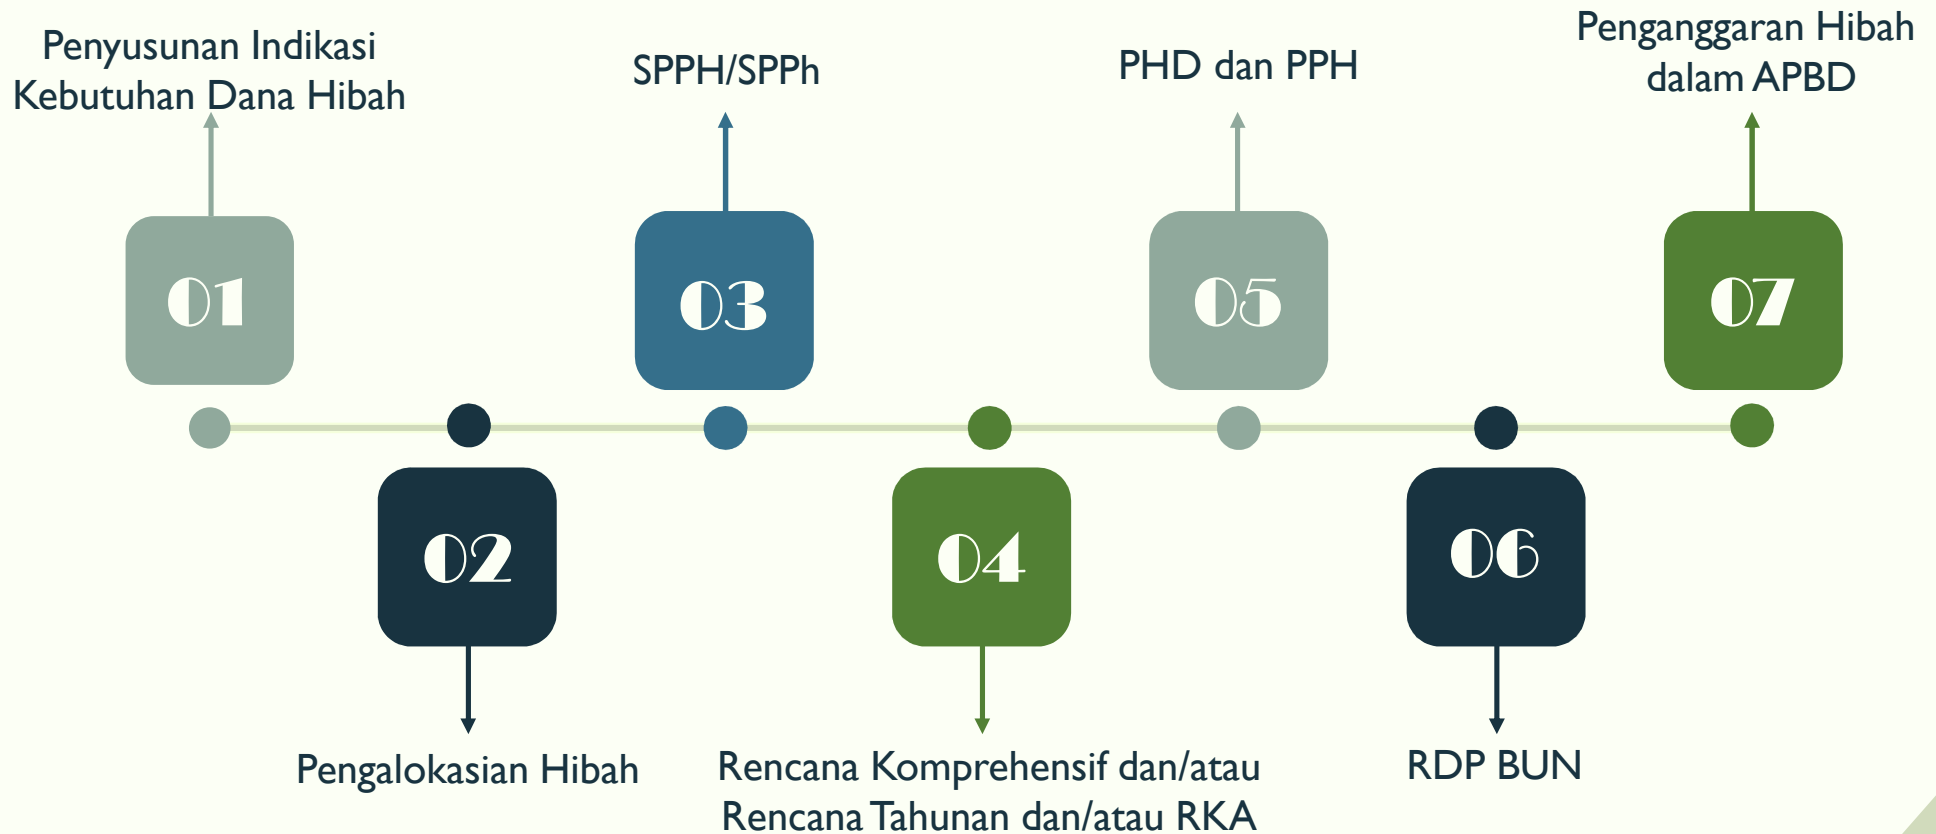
Penyusunan Indikasi Kebutuhan Dana Hibah

01

SPPH/SPPh

03

PHD dan PPH

05

Penganggaran Hibah dalam APBD

07

02

Pengalokasian Hibah

04

Rencana Komprehensif dan/atau Rencana Tahunan dan/atau RKA

06

RDP BUN